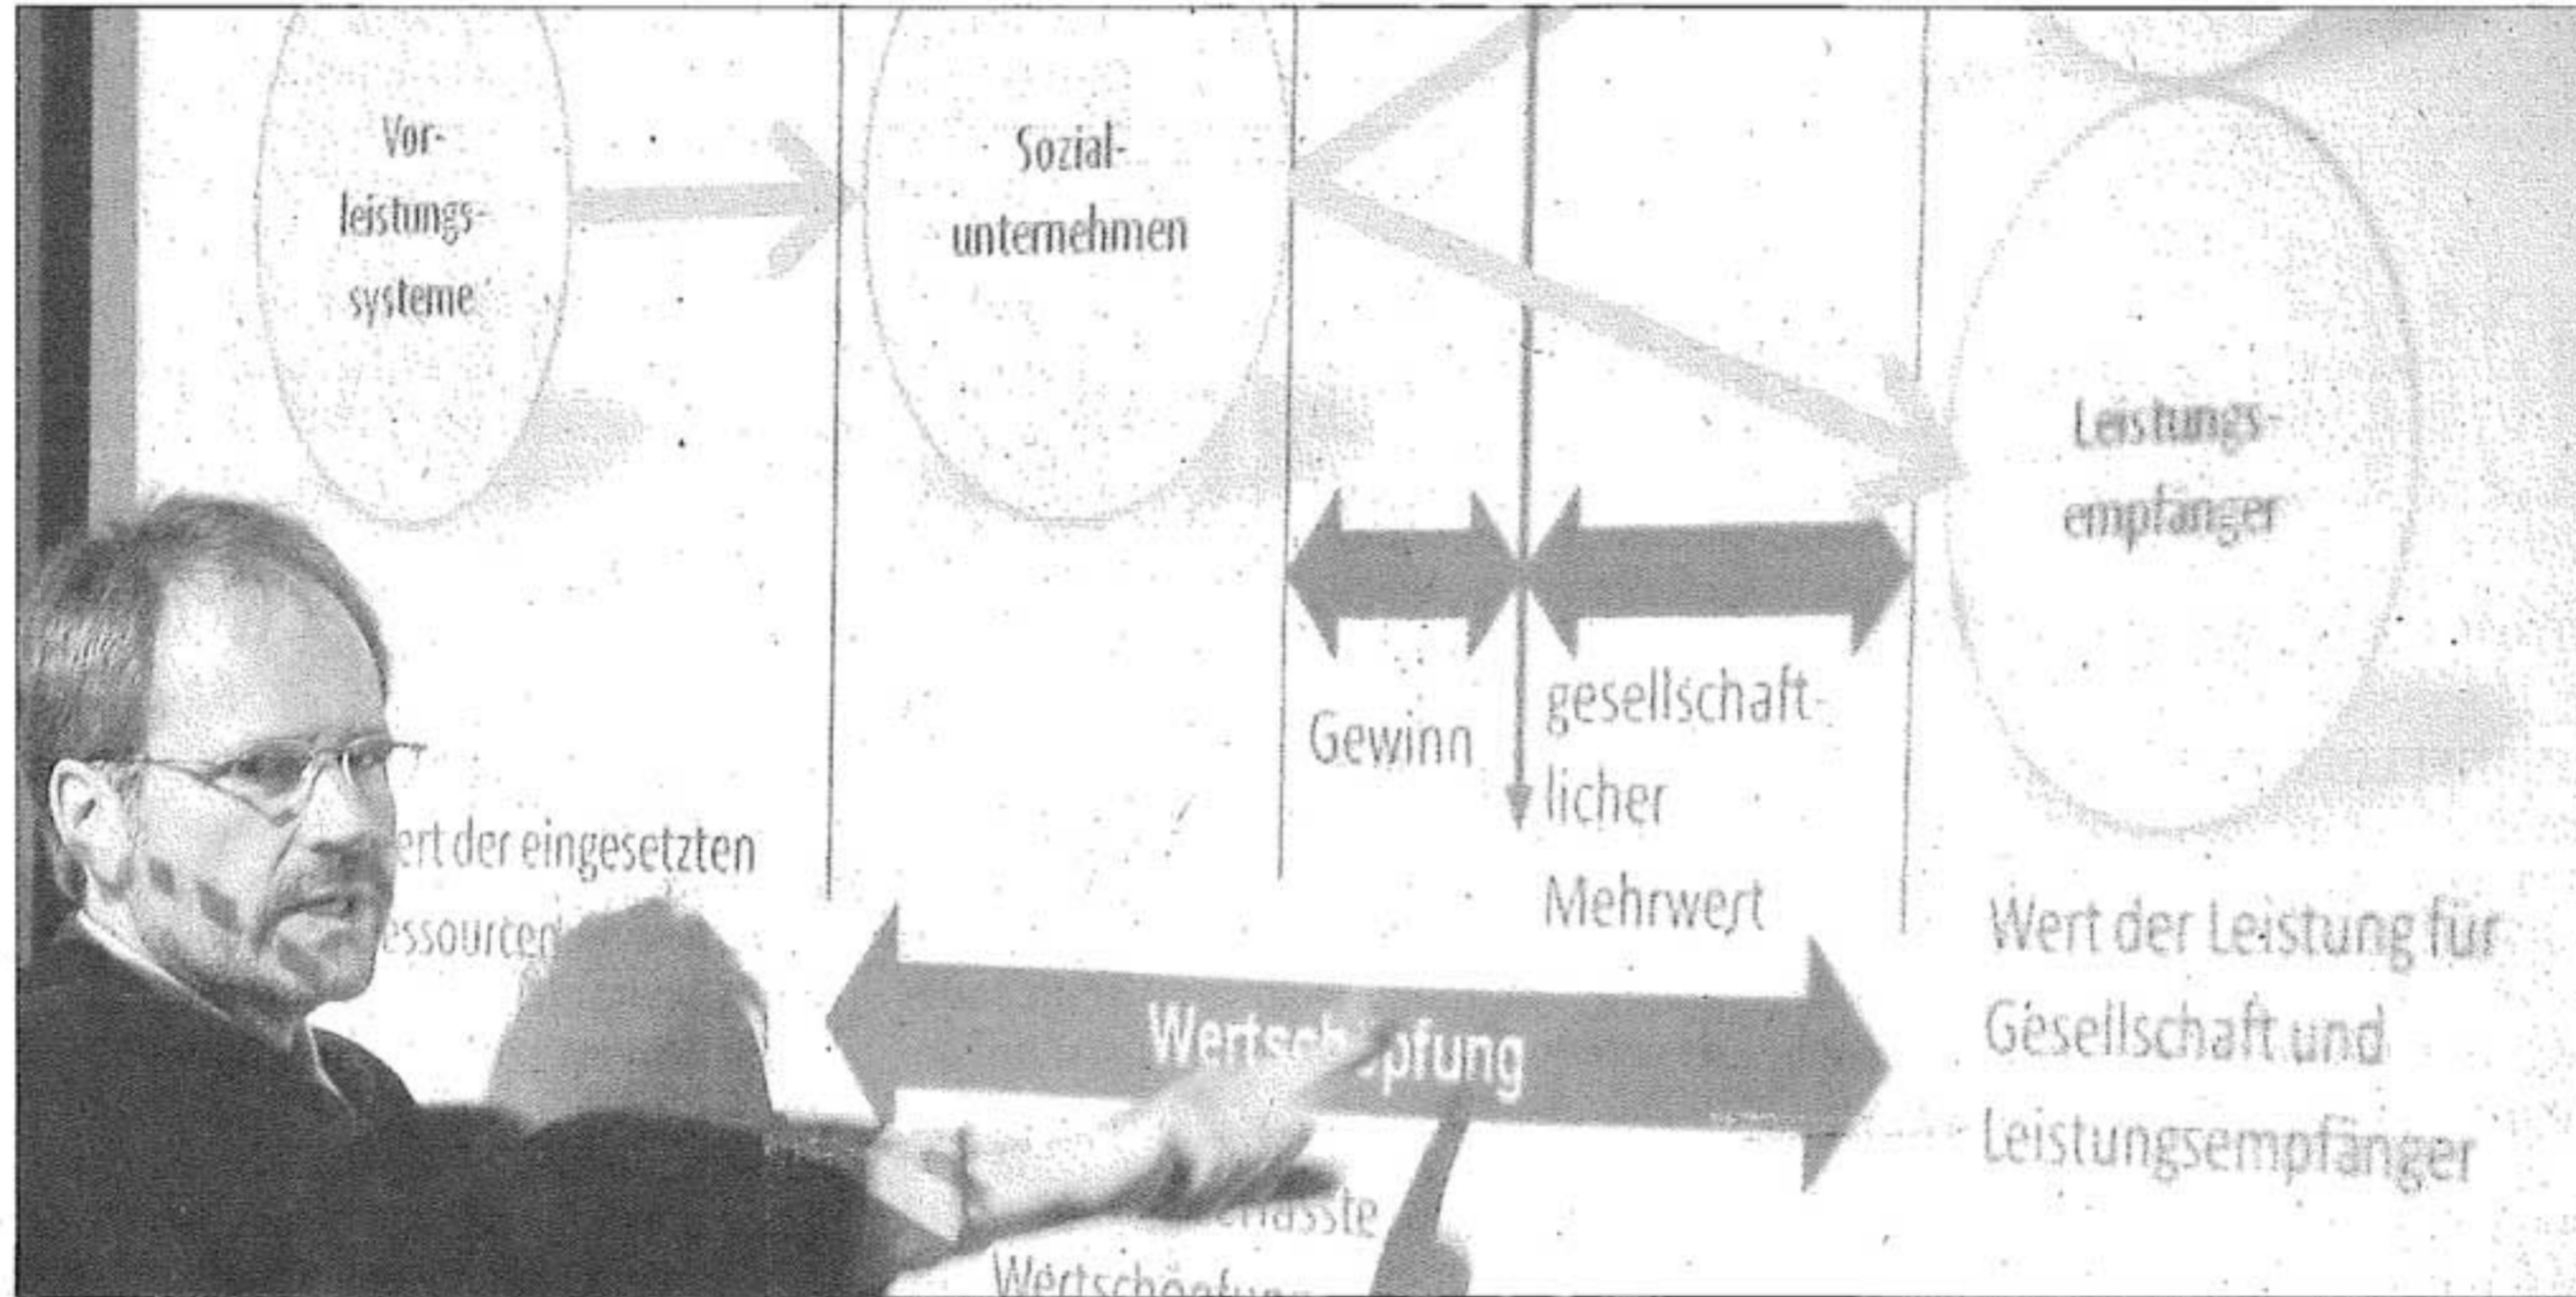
Vorleistungssysteme

Sozialunternehmen

Leistungsempfänger

Gewinn

gesellschaftlicher Mehrwert

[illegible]ert der eingesetzten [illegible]essourcen

Wert der Leistung für Gesellschaft und Leistungsempfänger

Werts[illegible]pfung

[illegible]asste Wertschöpfu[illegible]